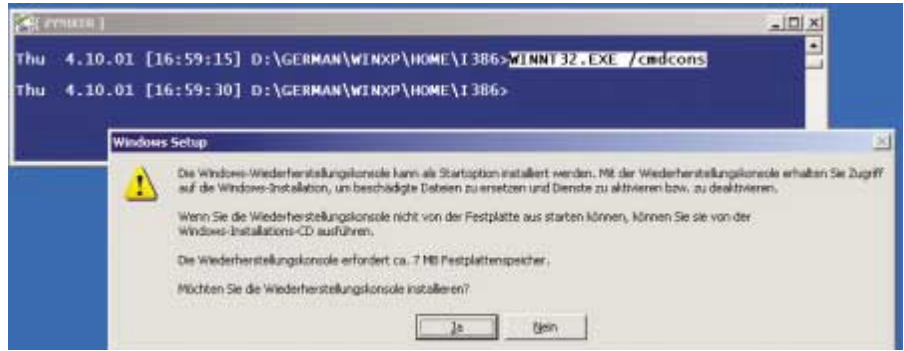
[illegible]

_ □ ×

Thu 4.10.01 [16:59:15] D:\GERMAN\WINXP\HOME\I386>WINNT32.EXE /cmdcons

Thu 4.10.01 [16:59:30] D:\GERMAN\WINXP\HOME\I386>

Windows Setup

×

Die Windows-Wiederherstellungskonsole kann als Startoption installiert werden. Mit der Wiederherstellungskonsole erhalten Sie Zugriff auf die Windows-Installation, um beschädigte Dateien zu ersetzen und Dienste zu aktivieren bzw. zu deaktivieren.

Wenn Sie die Wiederherstellungskonsole nicht von der Festplatte aus starten können, können Sie sie von der Windows-Installations-CD ausführen.

Die Wiederherstellungskonsole erfordert ca. 7 MB Festplattenspeicher.

Möchten Sie die Wiederherstellungskonsole installieren?

Ja

Nein